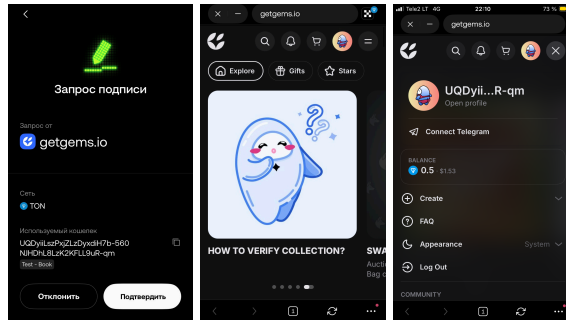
Запрос подписи

Запрос от

getgems.io

Сеть

TON

Используемый кошелек

UQDyiiLszPxjZLzDyxdiH7b-560NJHDhL8LzK2KFLL9uR-qm

Text · Book

Отклонить

Подтвердить

getgems.io

Explore

Gifts

Stars

HOW TO VERIFY COLLECTION?

SWA

Auctio

Bag o

3

Tele2 LT 4G 22:10 73 %

getgems.io

UQDyii...R-qm

Open profile

Connect Telegram

BALANCE

0.5 · $1.53

Create

FAQ

Appearance

System

Log Out

COMMUNITY

1